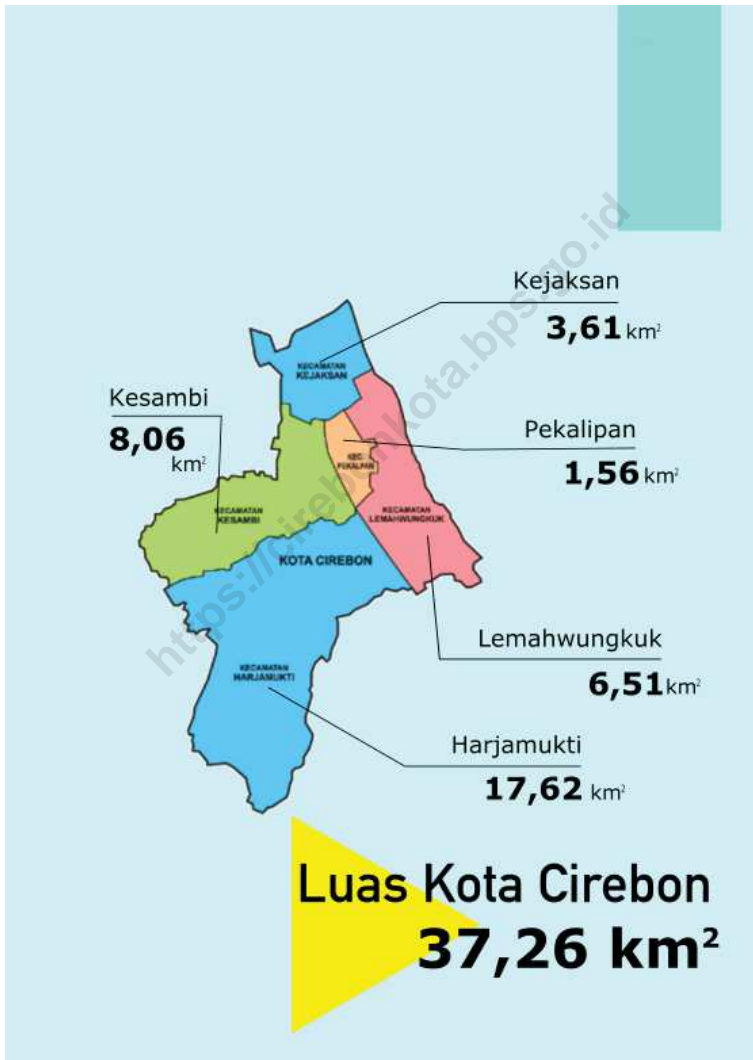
Kejaksan
3,61 km$^2$

Kesambi
8,06 km$^2$

Pekalipan
1,56 km$^2$

KECAMATAN KEJAKSAN

KEC. PEKALIPAN

KECAMATAN KESAMBI

KECAMATAN LEMAHWUNGKUK

KOTA CIREBON

KECAMATAN HARJAMUKTI

Lemahwungkuk
6,51 km$^2$

Harjamukti
17,62 km$^2$

https://cirebonkota.bps.go.id

Luas Kota Cirebon
37,26 km$^2$